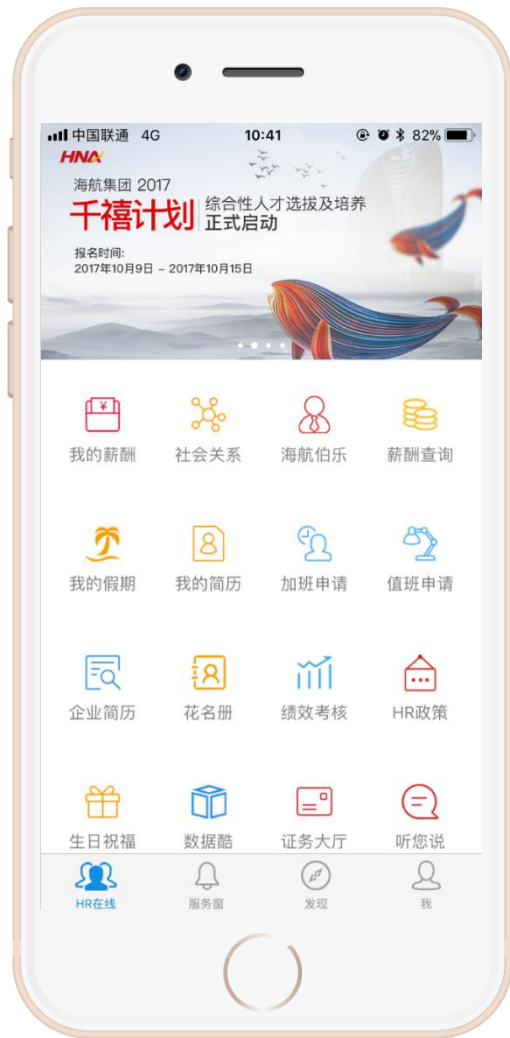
中国联通 4G 10:41 82%

HNA

海航集团 2017

千禧计划 综合性人才选拔及培养 正式启动

报名时间:
2017年10月9日 – 2017年10月15日

¥

我的薪酬 社会关系 海航伯乐 薪酬查询

我的假期 我的简历 加班申请 值班申请

企业简历 花名册 绩效考核 HR政策

生日祝福 数据酷 证务大厅 听您说

HR在线 服务窗 发现 我